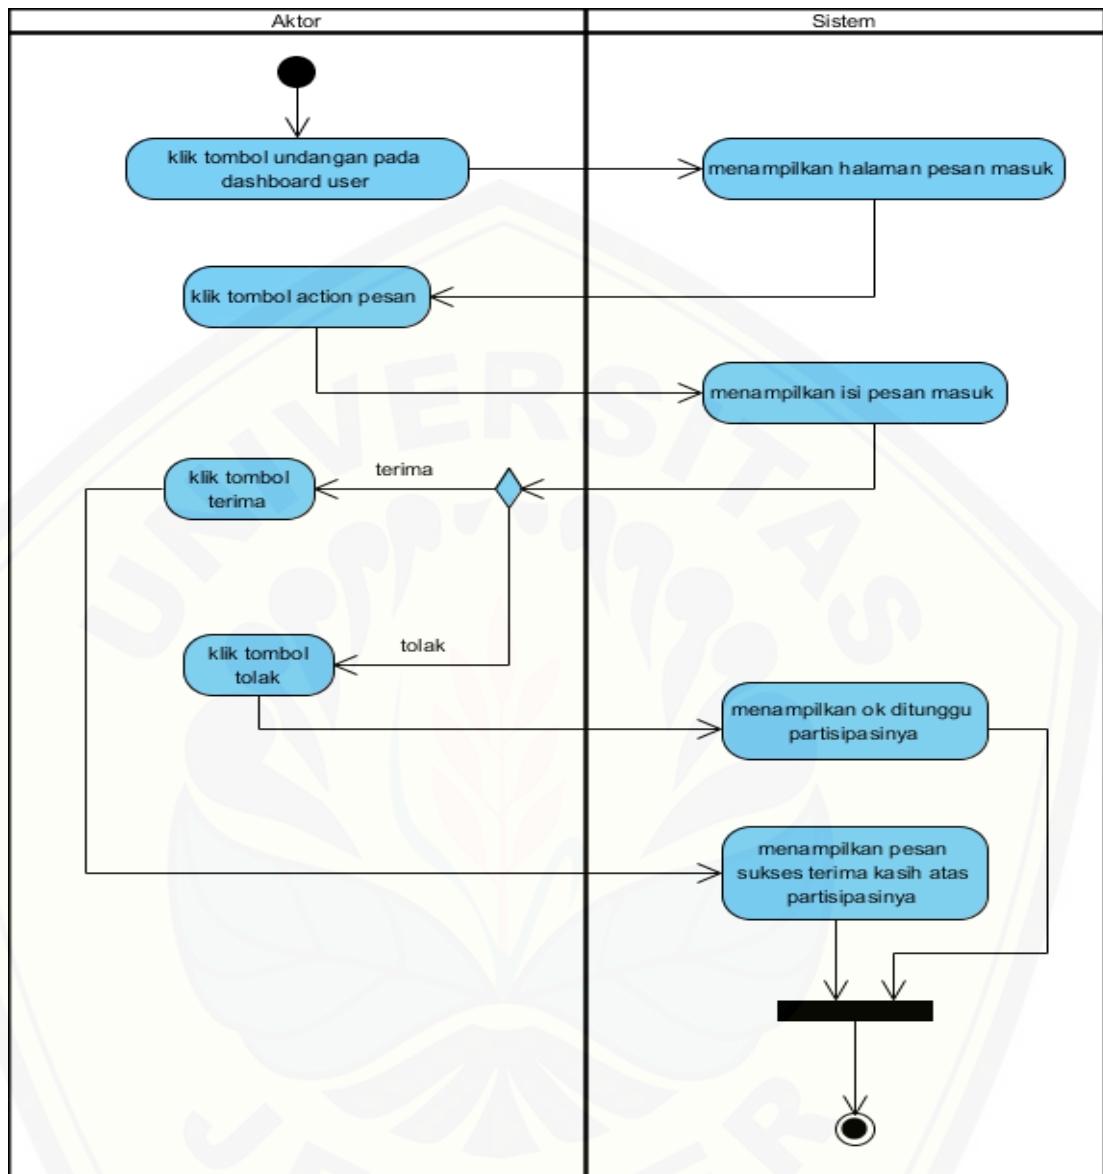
Aktor

Sistem

klik tombol undangan pada dashboard user

menampilkan halaman pesan masuk

klik tombol action pesan

menampilkan isi pesan masuk

terima

klik tombol terima

tolak

klik tombol tolak

menampilkan ok ditunggu partisipasinya

menampilkan pesan sukses terima kasih atas partisipasinya